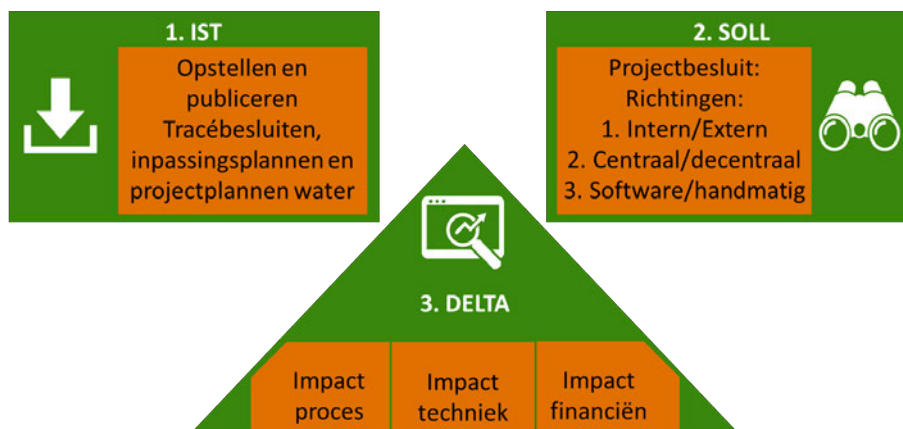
1. IST

Opstellen en publiceren Tracébesluiten, inpassingsplannen en projectplannen water

2. SOLL

Projectbesluit:
Richtingen:
1. Intern/Extern
2. Centraal/decentraal
3. Software/handmatig

3. DELTA

Impact proces

Impact techniek

Impact financiën